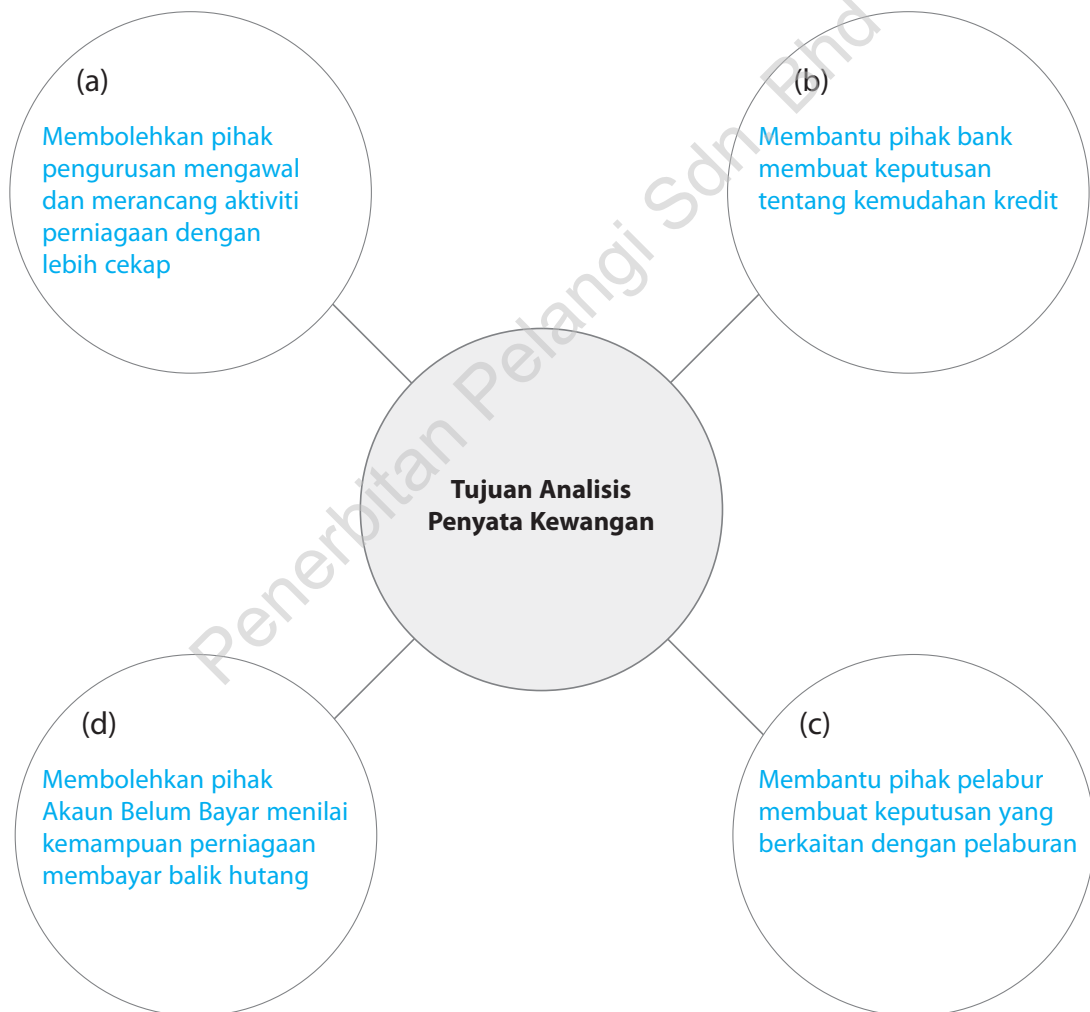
(a)
Membolehkan pihak pengurusan mengawal dan merancang aktiviti perniagaan dengan lebih cekap

(b)
Membantu pihak bank membuat keputusan tentang kemudahan kredit

Tujuan Analisis Penyata Kewangan

(d)
Membolehkan pihak Akaun Belum Bayar menilai kemampuan perniagaan membayar balik hutang

(c)
Membantu pihak pelabur membuat keputusan yang berkaitan dengan pelaburan

Penerbitan Pelangi Sdn. Bhd.